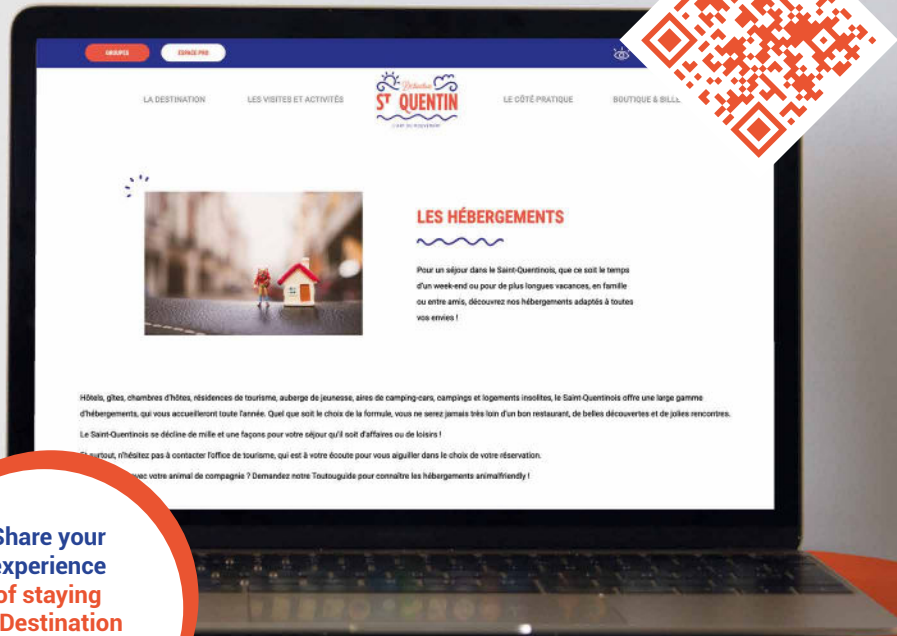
GROUPES ESPACE PRO

LA DESTINATION LES VISITES ET ACTIVITÉS Destination ST QUENTIN L'ART DU MOUVEMENT LE CÔTÉ PRATIQUE BOUTIQUE & BILL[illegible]

LES HÉBERGEMENTS

Pour un séjour dans le Saint-Quentinois, que ce soit le temps d'un week-end ou pour de plus longues vacances, en famille ou entre amis, découvrez nos hébergements adaptés à toutes vos envies !

Hôtels, gîtes, chambres d'hôtes, résidences de tourisme, auberge de jeunesse, aires de camping-cars, campings et logements insolites, le Saint-Quentinois offre une large gamme d'hébergements, qui vous accueilleront toute l'année. Quel que soit le choix de la formule, vous ne serez jamais très loin d'un bon restaurant, de belles découvertes et de jolies rencontres.

Le Saint-Quentinois se décline de mille et une façons pour votre séjour qu'il soit d'affaires ou de loisirs !

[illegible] surtout, n'hésitez pas à contacter l'office de tourisme, qui est à votre écoute pour vous aiguiller dans le choix de votre réservation.

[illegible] avec votre animal de compagnie ? Demandez notre Toutouguide pour connaître les hébergements animalfriendly !

Share your experience of staying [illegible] Destination